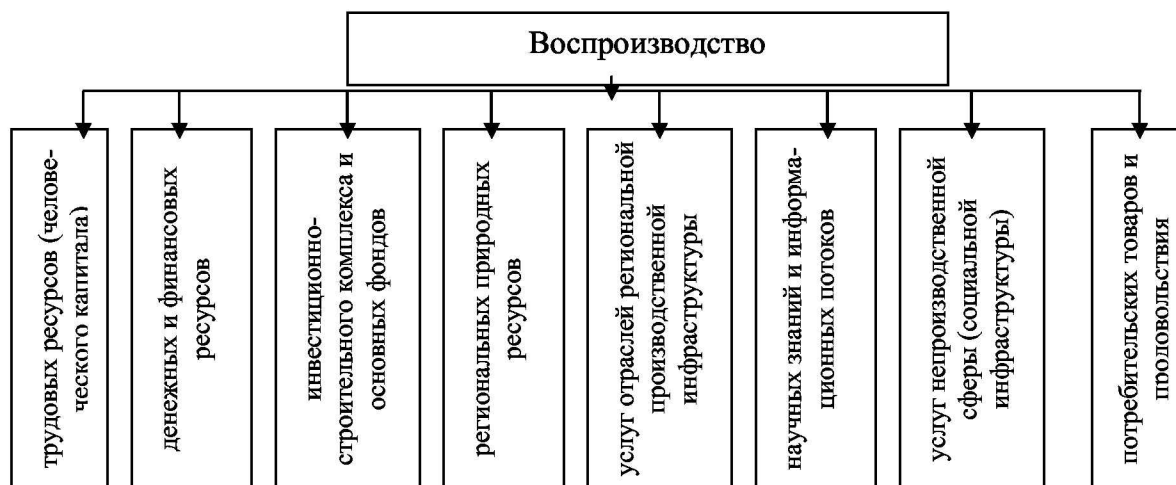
Воспроизводство

трудовых ресурсов (человеческого капитала)

денежных и финансовых ресурсов

инвестиционно-строительного комплекса и основных фондов

региональных природных ресурсов

услуг отраслей региональной производственной инфраструктуры

научных знаний и информационных потоков

услуг непроизводственной сферы (социальной инфраструктуры)

потребительских товаров и проловольствия